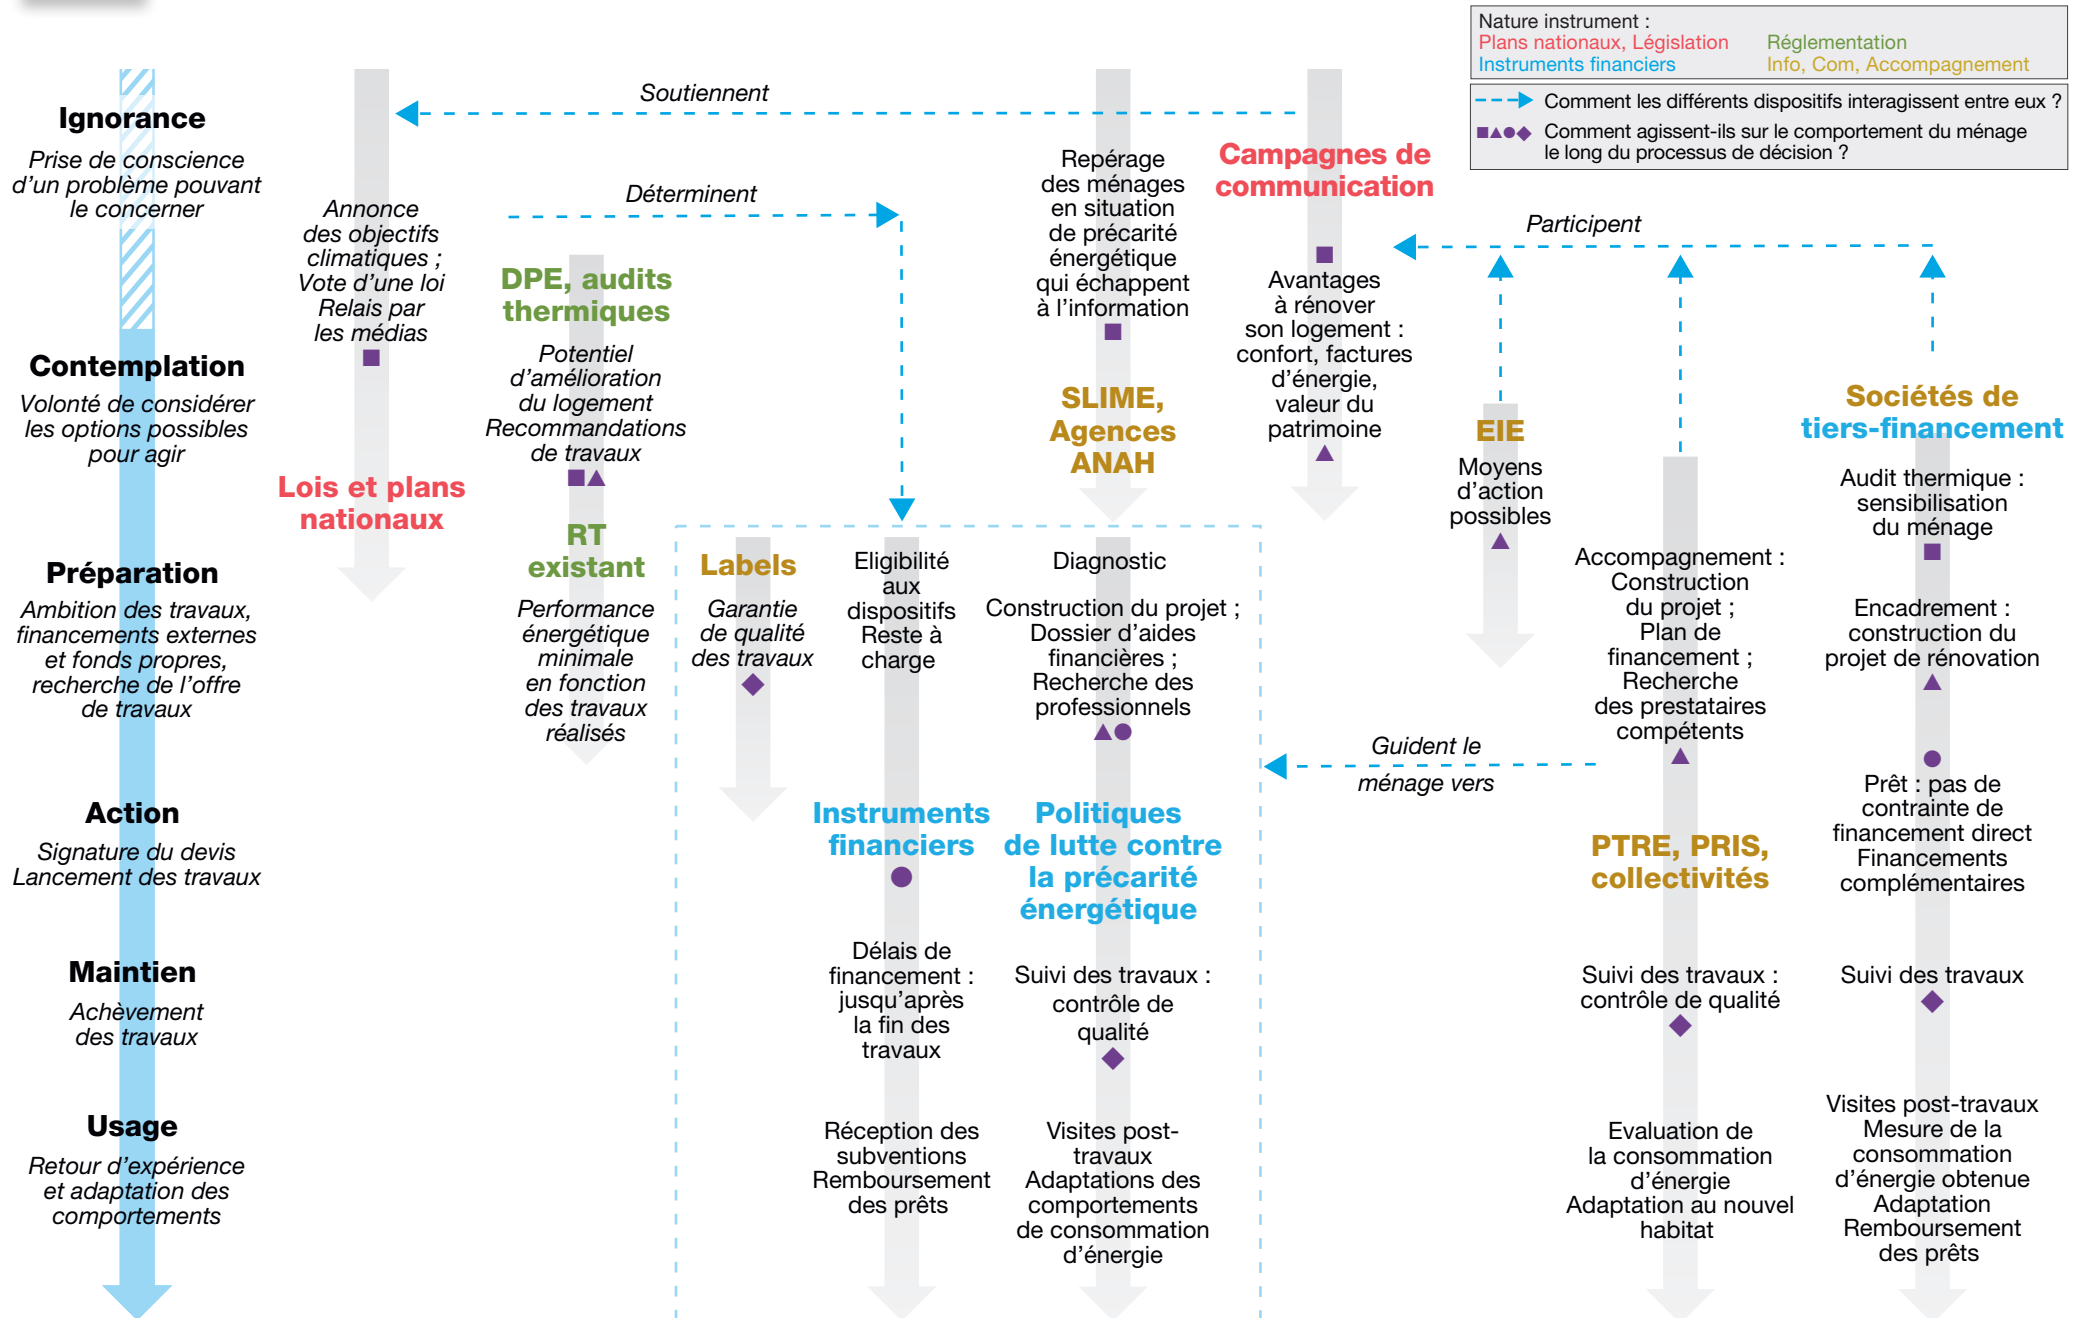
Nature instrument :
Plans nationaux, Législation
Réglementation
Instruments financiers
Info, Com, Accompagnement

Comment les différents dispositifs interagissent entre eux ?
Comment agissent-ils sur le comportement du ménage le long du processus de décision ?

Ignorance
Prise de conscience d'un problème pouvant le concerner

Contemplation
Volonté de considérer les options possibles pour agir

Préparation
Ambition des travaux, financements externes et fonds propres, recherche de l'offre de travaux

Action
Signature du devis
Lancement des travaux

Maintien
Achèvement des travaux

Usage
Retour d'expérience et adaptation des comportements

Soutiennent

Déterminent

Annonce des objectifs climatiques ; Vote d'une loi Relais par les médias

Lois et plans nationaux

DPE, audits thermiques
Potentiel d'amélioration du logement Recommandations de travaux

RT existant
Performance énergétique minimale en fonction des travaux réalisés

Repérage des ménages en situation de précarité énergétique qui échappent à l'information

SLIME, Agences ANAH

Campagnes de communication
Avantages à rénover son logement : confort, factures d'énergie, valeur du patrimoine

Participent

EIE
Moyens d'action possibles

Sociétés de tiers-financement
Audit thermique : sensibilisation du ménage

Labels
Garantie de qualité des travaux

Eligibilité aux dispositifs Reste à charge

Diagnostic
Construction du projet ; Dossier d'aides financières ; Recherche des professionnels

Accompagnement : Construction du projet ; Plan de financement ; Recherche des prestataires compétents

Encadrement : construction du projet de rénovation

Guident le ménage vers

Instruments financiers

Politiques de lutte contre la précarité énergétique

PTRE, PRIS, collectivités

Prêt : pas de contrainte de financement direct Financements complémentaires

Délais de financement : jusqu'après la fin des travaux

Suivi des travaux : contrôle de qualité

Suivi des travaux : contrôle de qualité

Suivi des travaux

Réception des subventions Remboursement des prêts

Visites post-travaux Adaptations des comportements de consommation d'énergie

Evaluation de la consommation d'énergie Adaptation au nouvel habitat

Visites post-travaux Mesure de la consommation d'énergie obtenue Adaptation Remboursement des prêts